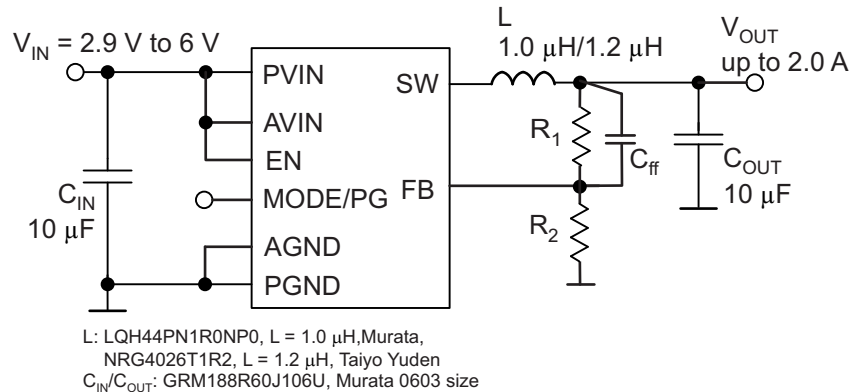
$V_{IN}$ = 2.9 V to 6 V

PVIN
AVIN
EN
MODE/PG
AGND
PGND

SW
FB

L
1.0 μH/1.2 μH

$V_{OUT}$
up to 2.0 A

$R_1$
$C_{ff}$
$R_2$

$C_{IN}$
10 μF

$C_{OUT}$
10 μF

L: LQH44PN1R0NP0, L = 1.0 μH,Murata,
NRG4026T1R2, L = 1.2 μH, Taiyo Yuden
$C_{IN}$/$C_{OUT}$: GRM188R60J106U, Murata 0603 size